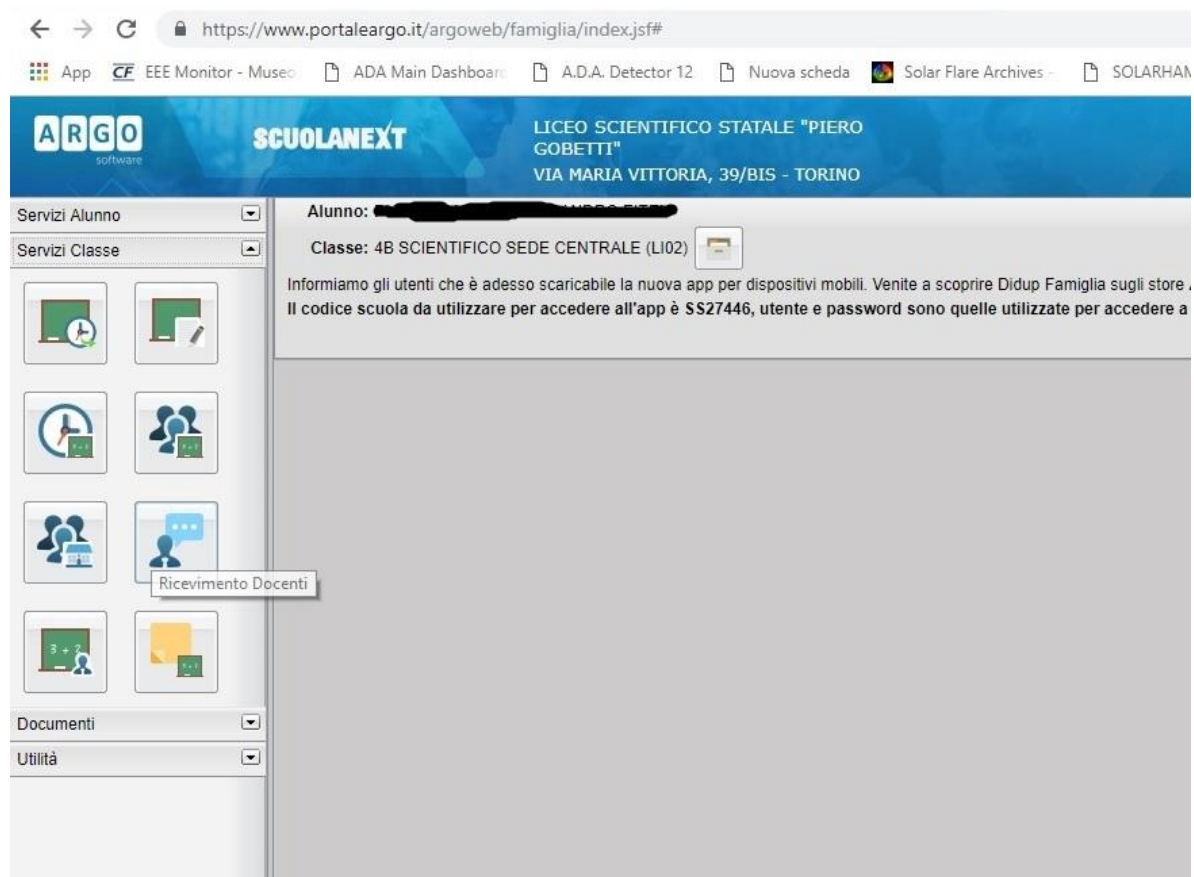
https://www.portaleargo.it/argoweb/famiglia/index.jsf#

App EEE Monitor - Museo ADA Main Dashboard A.D.A. Detector 12 Nuova scheda Solar Flare Archives SOLARHAM

ARGO software

SCUOLANEXT

LICEO SCIENTIFICO STATALE "PIERO GOBETTI"
VIA MARIA VITTORIA, 39/BIS - TORINO

Servizi Alunno
Servizi Classe

Alunno: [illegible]

Classe: 4B SCIENTIFICO SEDE CENTRALE (LI02)

Informiamo gli utenti che è adesso scaricabile la nuova app per dispositivi mobili. Venite a scoprire Didup Famiglia sugli store
Il codice scuola da utilizzare per accedere all'app è SS27446, utente e password sono quelle utilizzate per accedere a

Ricevimento Docenti

Documenti
Utilità